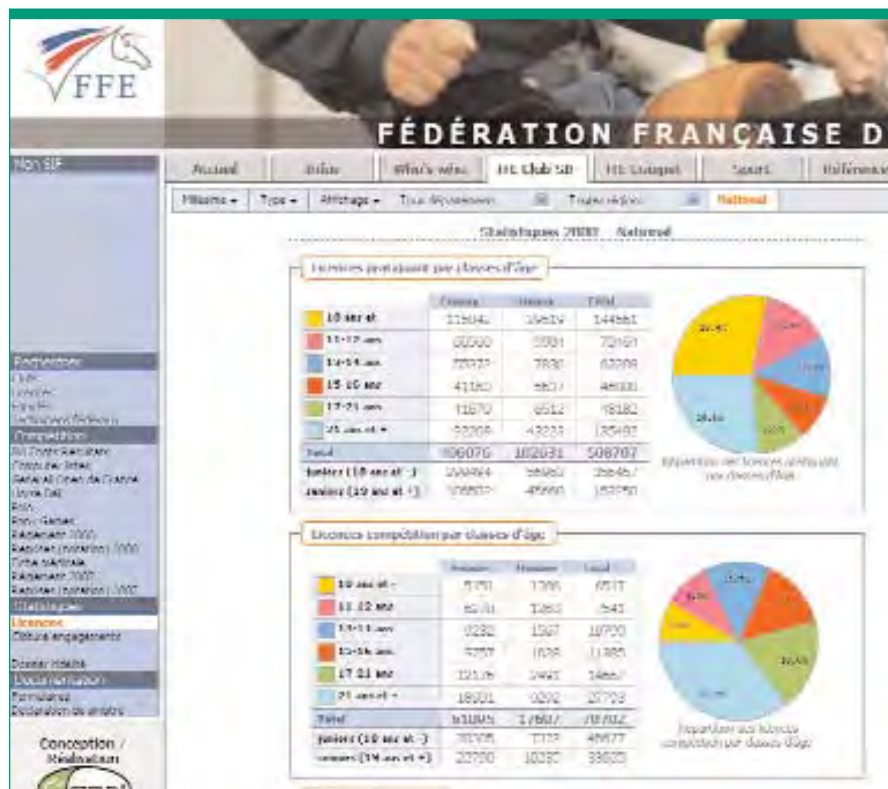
FFE

FÉDÉRATION FRANÇAISE D

Mon SIF

Accueil | Infos | Who's who | FFE Club SIF | FFE Compet | Sport | Référence

Millésime ▾ | Type ▾ | Affichage ▾ | Tous départements | Toutes régions | National

Statistiques 2008 - National

Licences pratiquant par classes d'âge

| | Femmes | Hommes | Total |
|---|---|---|---|
| 10 ans et - | 119042 | 25619 | 144661 |
| 11-12 ans | 66000 | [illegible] | 72461 |
| 13-14 ans | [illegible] | 7830 | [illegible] |
| 15-16 ans | 41180 | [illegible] | 46000 |
| 17-21 ans | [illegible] | 6512 | 48182 |
| 21 ans et + | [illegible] | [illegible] | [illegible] |
| Total | 406076 | 102631 | 508707 |
| Juniors (18 ans et -) | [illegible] | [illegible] | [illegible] |
| Seniors (19 ans et +) | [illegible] | 45660 | 152750 |

Répartition des licences pratiquant par classes d'âge

Licences compétition par classes d'âge

| | Femmes | Hommes | Total |
|---|---|---|---|
| 10 ans et - | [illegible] | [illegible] | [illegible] |
| 11-12 ans | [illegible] | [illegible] | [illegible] |
| 13-14 ans | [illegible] | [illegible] | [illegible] |
| 15-16 ans | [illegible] | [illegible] | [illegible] |
| 17-21 ans | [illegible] | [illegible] | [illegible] |
| 21 ans et + | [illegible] | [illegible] | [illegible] |
| Total | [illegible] | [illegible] | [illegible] |
| Juniors (18 ans et -) | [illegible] | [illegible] | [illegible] |
| Seniors (19 ans et +) | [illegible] | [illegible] | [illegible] |

Répartition des licences compétition par classes d'âge

Recherches
Clubs
Licences
Engagés
Calendrier fédéral

Compétition

Statistiques
Licences
Clôture engagements

Dossier Médical

Documentation
Formulaires
Déclaration de sinistre

Conception / Réalisation